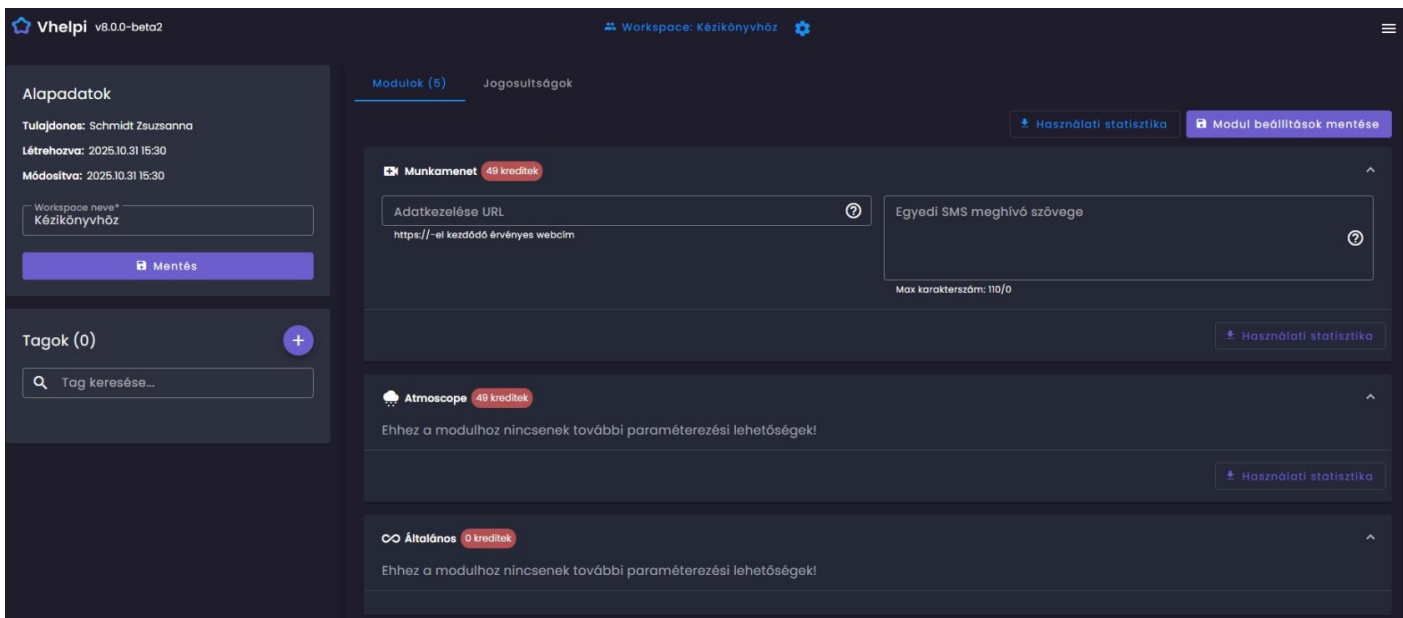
Vhelpi v8.0.0-beta2

Workspace: Kézikönyvhöz

Alapadatok

Tulajdonos: Schmidt Zsuzsanna

Létrehozva: 2025.10.31 15:30

Módosítva: 2025.10.31 15:30

Workspace neve*
Kézikönyvhöz

Mentés

Tagok (0)

+

Tag keresése...

Modulok (5)
Jogosultságok

Használati statisztika
Modul beállítások mentése

Munkamenet 49 kreditek

Adatkezelése URL
https://-el kezdődő érvényes webcím

Egyedi SMS meghívó szövege
Max karakterszám: 110/0

Használati statisztika

Atmoscope 49 kreditek

Ehhez a modulhoz nincsenek további paraméterezési lehetőségek!

Használati statisztika

Általános 0 kreditek

Ehhez a modulhoz nincsenek további paraméterezési lehetőségek!